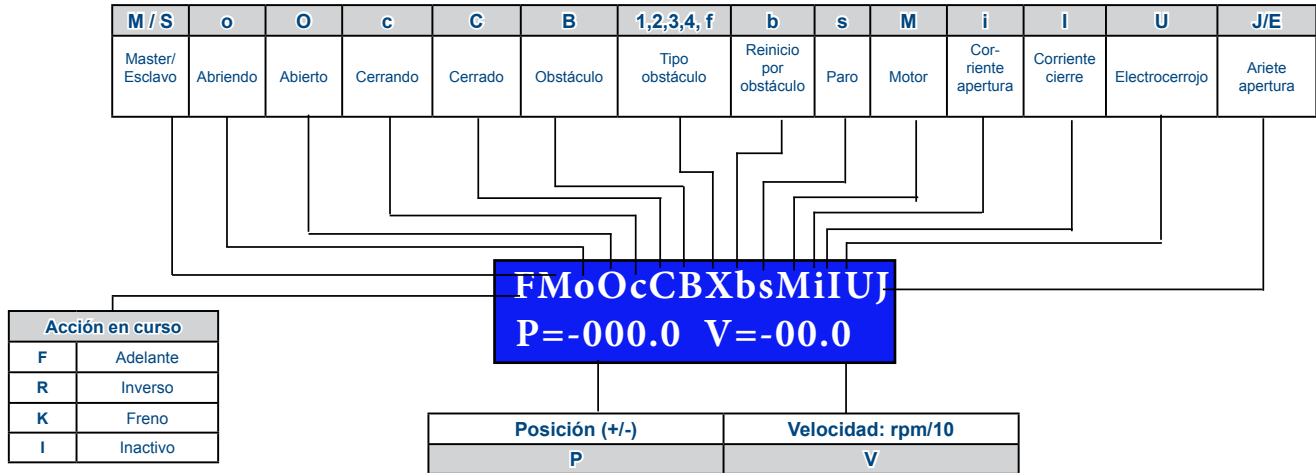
| M / S | o | O | c | C | B | 1,2,3,4, f | b | s | M | i | I | U | J/E |
|---|---|---|---|---|---|---|---|---|---|---|---|---|---|
| Master/ Esclavo | Abriendo | Abierto | Cerrando | Cerrado | Obstáculo | Tipo obstáculo | Reinicio por obstáculo | Paro | Motor | Cor-riente apertura | Corriente cierre | Electrocerrojo | Ariete apertura |

FMoOcCBXbsMiIUJ
P=-000.0 V=-00.0

| Acción en curso | |
|---|---|
| F | Adelante |
| R | Inverso |
| K | Freno |
| I | Inactivo |

| Posición (+/-) | Velocidad: rpm/10 |
|---|---|
| P | V |